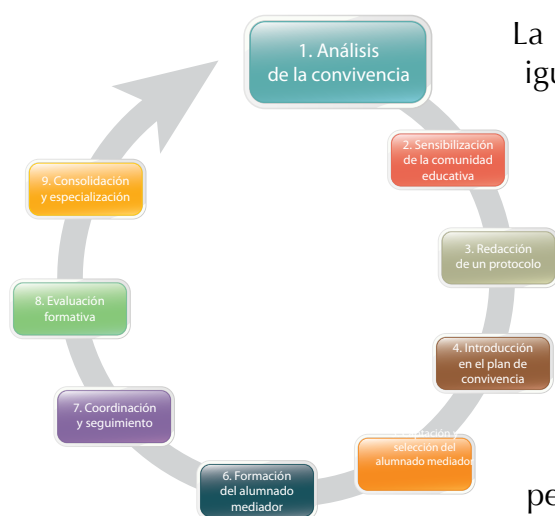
1. Análisis de la convivencia

2. Sensibilización de la comunidad educativa

3. Redacción de un protocolo

4. Introducción en el plan de convivencia

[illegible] selección del alumnado mediador

6. Formación del alumnado mediador

7. Coordinación y seguimiento

8. Evaluación formativa

9. Consolidación y especialización

La
igu

pe